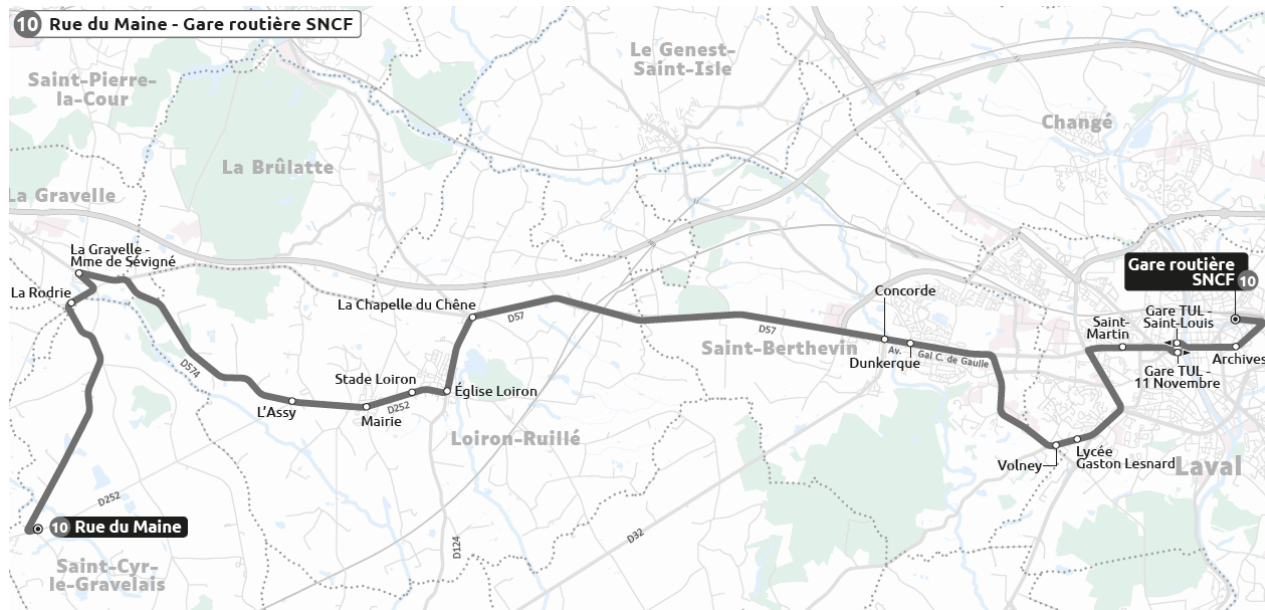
10 Rue du Maine - Gare routière SNCF

Le Genest-Saint-Isle

Saint-Pierre-la-Cour

Changé

La Brûlatte

La Gravelle

La Gravelle - Mme de Sévigné

La Rodrie

Gare routière SNCF 10

Gare TUL - Saint-Louis

Saint-Martin

Concorde

La Chapelle du Chêne

D57

D57

Saint-Berthevin

Av. Gal C. de Gaulle

Dunkerque

Archives

Gare TUL - 11 Novembre

D574

Stade Loiron

Église Loiron

L'Assy

D252

Mairie

Loiron-Ruillé

Volney

Lycée Gaston Lesnard

Laval

D252

10 Rue du Maine

D124

D32

Saint-Cyr-le-Gravelais